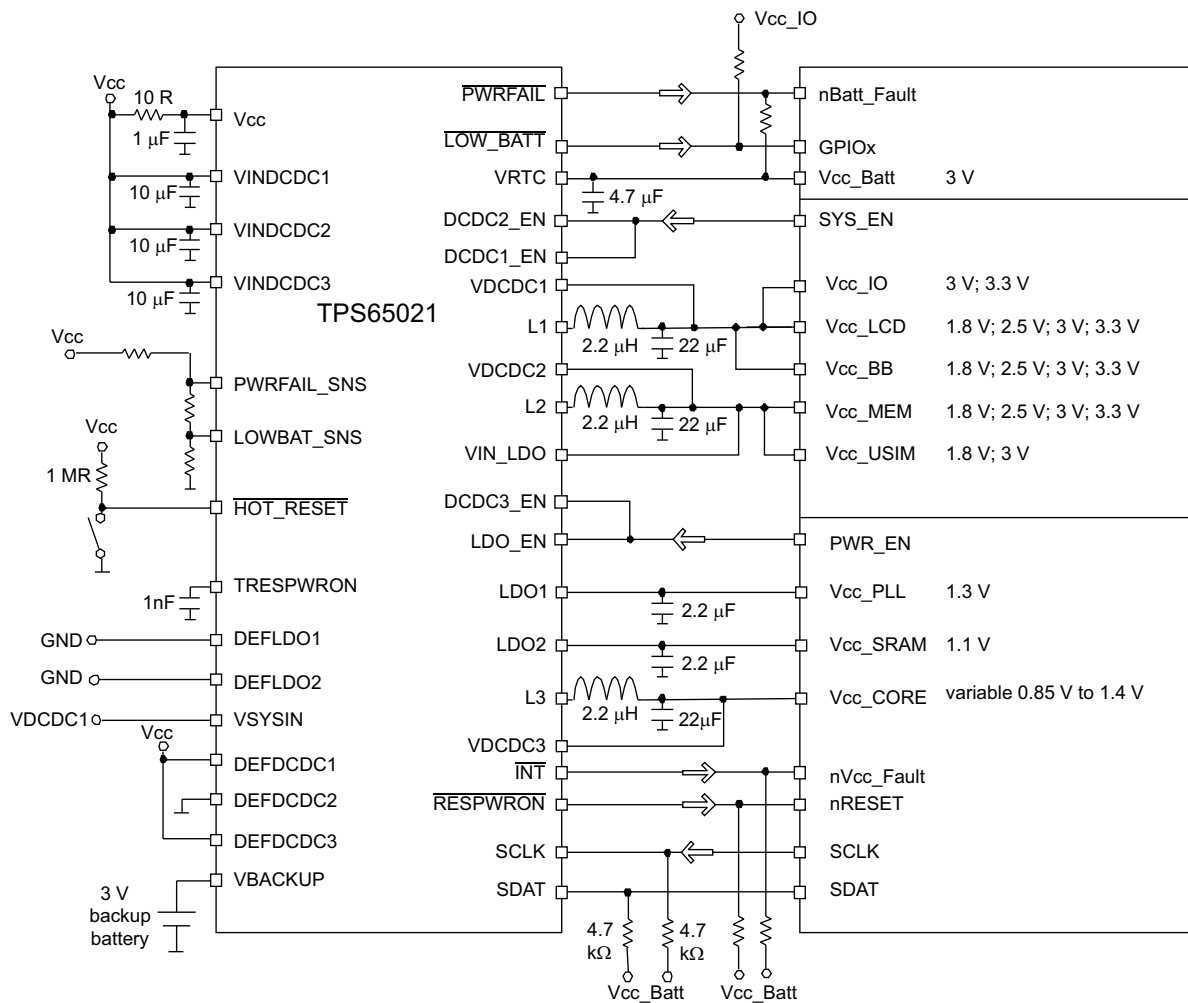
Vcc_IO

Vcc
10 R
1 μF
Vcc
VINDCDC1
10 μF
VINDCDC2
10 μF
VINDCDC3
10 μF
TPS65021
Vcc
PWRFAIL_SNS
LOWBAT_SNS
Vcc
1 MR
$\overline{HOT\_RESET}$
TRESPWRON
1nF
GND
DEFLDO1
GND
DEFLDO2
VDCDC1
VSYSIN
Vcc
DEFDCDC1
DEFDCDC2
DEFDCDC3
VBACKUP
3 V backup battery

$\overline{PWRFAIL}$
$\overline{LOW\_BATT}$
VRTC
4.7 μF
DCDC2_EN
DCDC1_EN
VDCDC1
L1
2.2 μH
22 μF
VDCDC2
L2
2.2 μH
22 μF
VIN_LDO
DCDC3_EN
LDO_EN
LDO1
2.2 μF
LDO2
2.2 μF
L3
2.2 μH
22μF
VDCDC3
$\overline{INT}$
$\overline{RESPWRON}$
SCLK
SDAT
4.7 kΩ
4.7 kΩ
Vcc_Batt
Vcc_Batt

nBatt_Fault
GPIOx
Vcc_Batt 3 V
SYS_EN
Vcc_IO 3 V; 3.3 V
Vcc_LCD 1.8 V; 2.5 V; 3 V; 3.3 V
Vcc_BB 1.8 V; 2.5 V; 3 V; 3.3 V
Vcc_MEM 1.8 V; 2.5 V; 3 V; 3.3 V
Vcc_USIM 1.8 V; 3 V
PWR_EN
Vcc_PLL 1.3 V
Vcc_SRAM 1.1 V
Vcc_CORE variable 0.85 V to 1.4 V
nVcc_Fault
nRESET
SCLK
SDAT